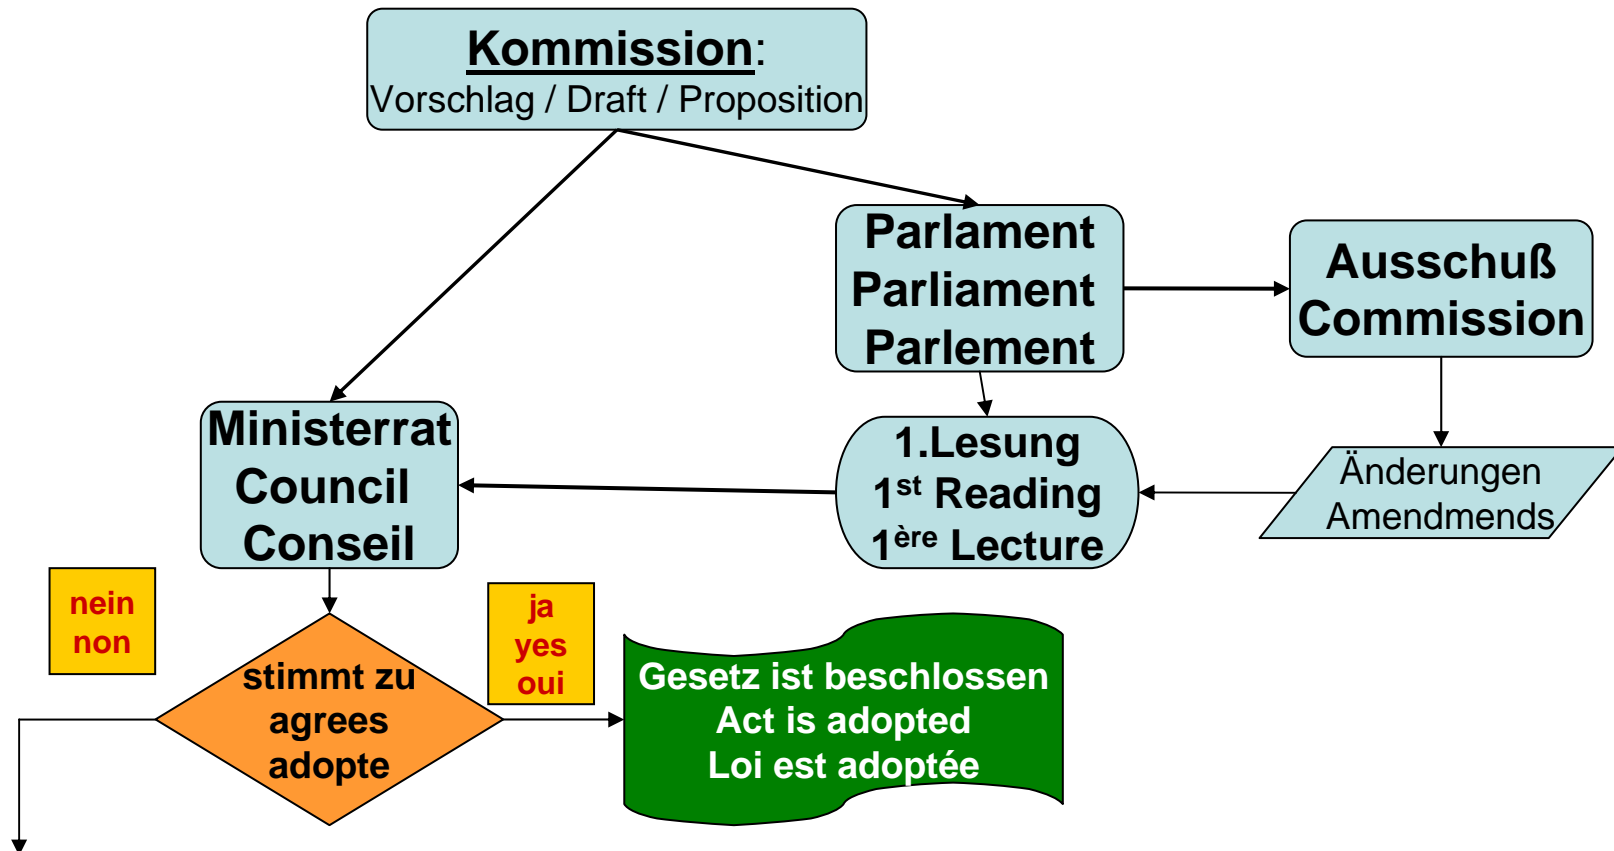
Kommission:
Vorschlag / Draft / Proposition

Parlament
Parliament
Parlement

Ausschuß
Commission

Ministerrat
Council
Conseil

1.Lesung
1$^{st}$ Reading
1$^{ère}$ Lecture

Änderungen
Amendmends

nein
non

ja
yes
oui

stimmt zu
agrees
adopte

Gesetz ist beschlossen
Act is adopted
Loi est adoptée